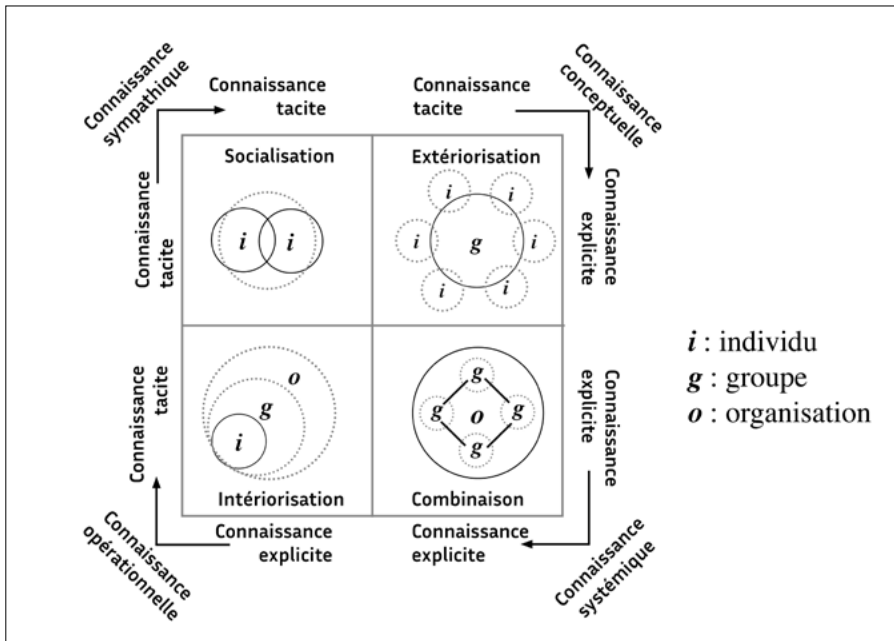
Connaissance sympathique

Connaissance tacite

Connaissance tacite

Connaissance conceptuelle

Connaissance tacite

Socialisation

i i

Extériorisation

i i i g i i i

Connaissance explicite

Connaissance tacite

o g i

Intériorisation

g g o g g

Combinaison

Connaissance explicite

Connaissance opérationnelle

Connaissance explicite

Connaissance explicite

Connaissance systémique

*i* : individu
*g* : groupe
*o* : organisation